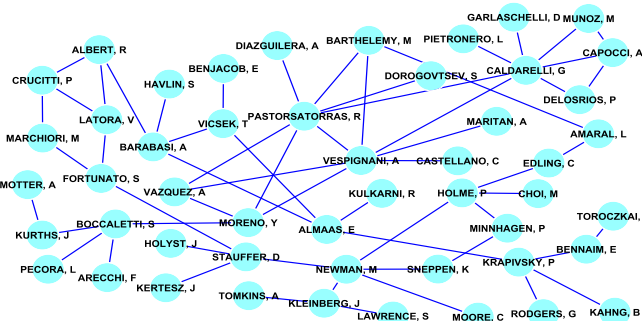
GARLASCHELLI, D
MUNOZ, M
BARTHELEMY, M
PIETRONERO, L
DIAZGUILERA, A
ALBERT, R
CAPOCCI, A
BENJACOB, E
CALDARELLI, G
DOROGOVTSEV, S
CRUCITTI, P
HAVLIN, S
DELOSRIOS, P
LATORA, V
PASTORSATORRAS, R
VICSEK, T
MARITAN, A
AMARAL, L
MARCHIORI, M
BARABASI, A
VESPIGNANI, A
CASTELLANO, C
EDLING, C
FORTUNATO, S
MOTTER, A
KULKARNI, R
HOLME, P
CHOI, M
VAZQUEZ, A
TOROCZKAI, Z
BOCCALETTI, S
MORENO, Y
ALMAAS, E
KURTHS, J
MINNHAGEN, P
BENNAIM, E
HOLYST, J
STAUFFER, D
KRAPIVSKY, P
PECORA, L
ARECCHI, F
NEWMAN, M
SNEPPEN, K
KERTESZ, J
TOMKINS, A
KLEINBERG, J
RODGERS, G
KAHNG, B
LAWRENCE, S
MOORE, C